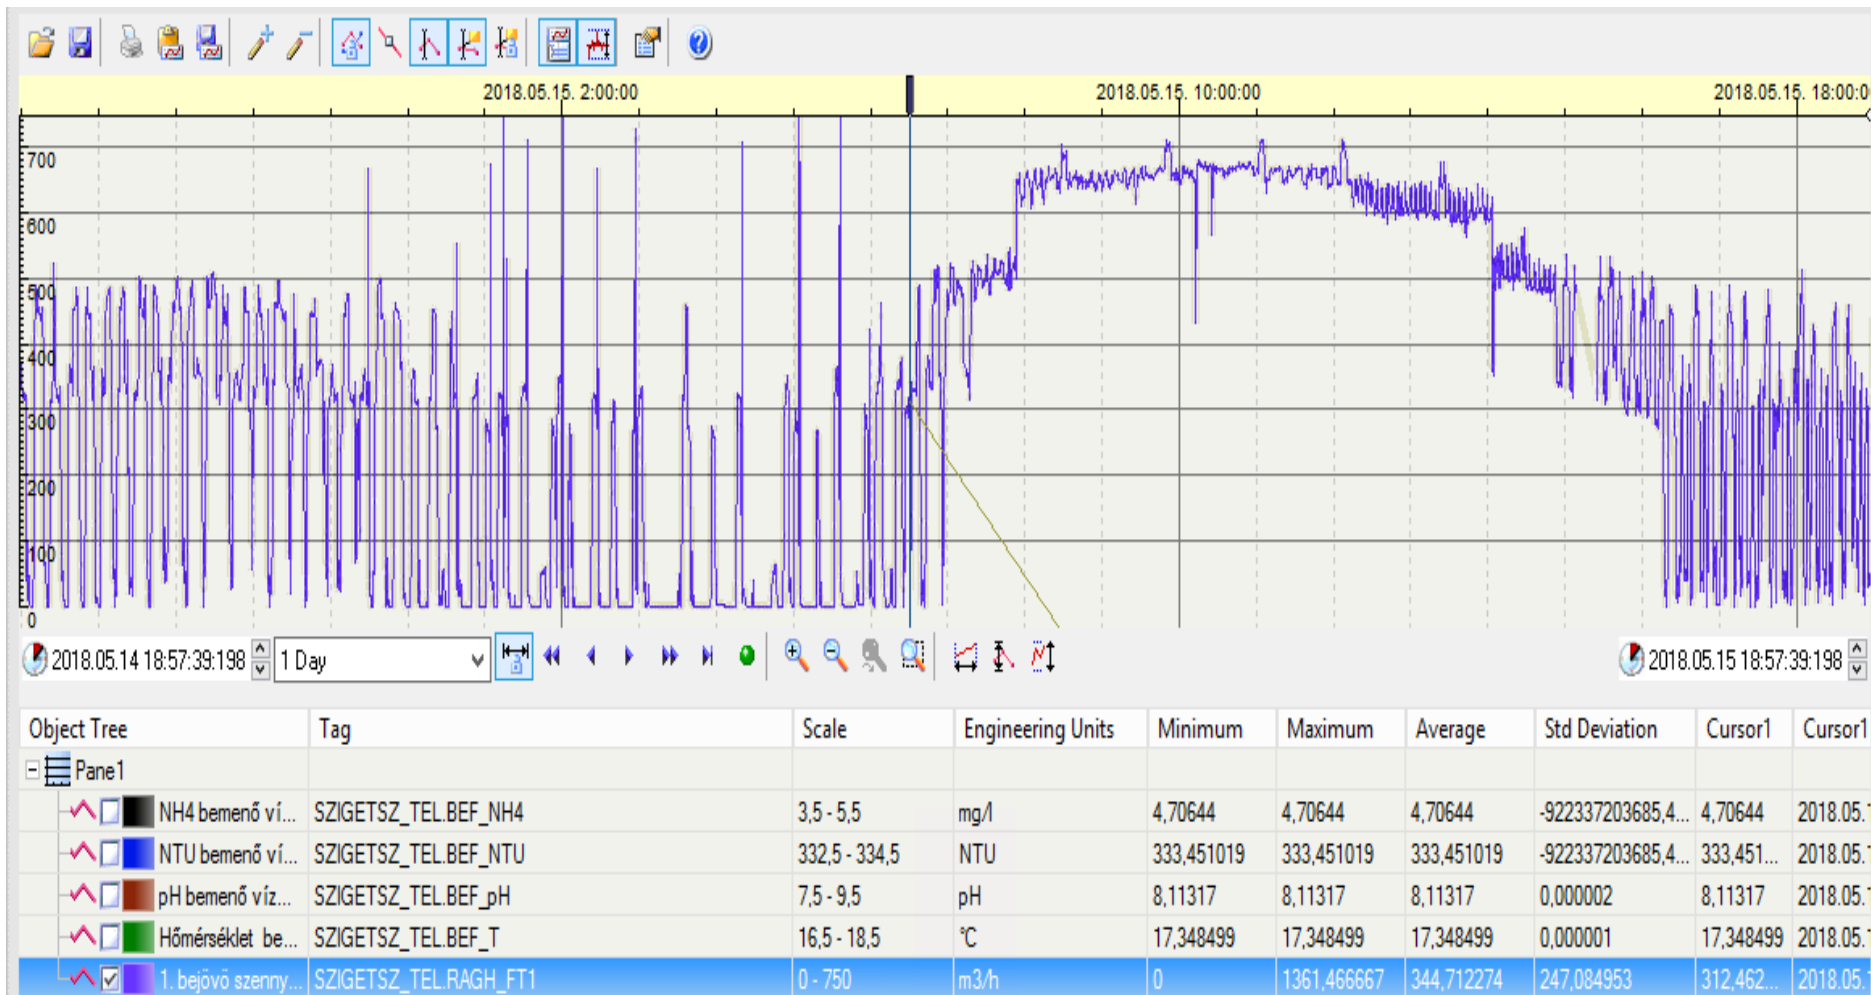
2018.05.15. 2:00:00
2018.05.15. 10:00:00
2018.05.15. 18:00:0

700
600
500
400
300
200
100
0

2018.05.14 18:57:39:198
1 Day
2018.05.15 18:57:39:198

| Object Tree | Tag | Scale | Engineering Units | Minimum | Maximum | Average | Std Deviation | Cursor1 | Cursor1 |
|---|---|---|---|---|---|---|---|---|---|
| Pane1 | | | | | | | | | |
| NH4 bemenő ví... | SZIGETSZ_TEL.BEF_NH4 | 3,5 - 5,5 | mg/l | 4,70644 | 4,70644 | 4,70644 | -922337203685,4... | 4,70644 | 2018.05. |
| NTU bemenő ví... | SZIGETSZ_TEL.BEF_NTU | 332,5 - 334,5 | NTU | 333,451019 | 333,451019 | 333,451019 | -922337203685,4... | 333,451... | 2018.05. |
| pH bemenő víz... | SZIGETSZ_TEL.BEF_pH | 7,5 - 9,5 | pH | 8,11317 | 8,11317 | 8,11317 | 0,000002 | 8,11317 | 2018.05. |
| Hőmérséklet be... | SZIGETSZ_TEL.BEF_T | 16,5 - 18,5 | °C | 17,348499 | 17,348499 | 17,348499 | 0,000001 | 17,348499 | 2018.05. |
| 1. bejövő szenny... | SZIGETSZ_TEL.RAGH_FT1 | 0 - 750 | m3/h | 0 | 1361,466667 | 344,712274 | 247,084953 | 312,462... | 2018.05. |